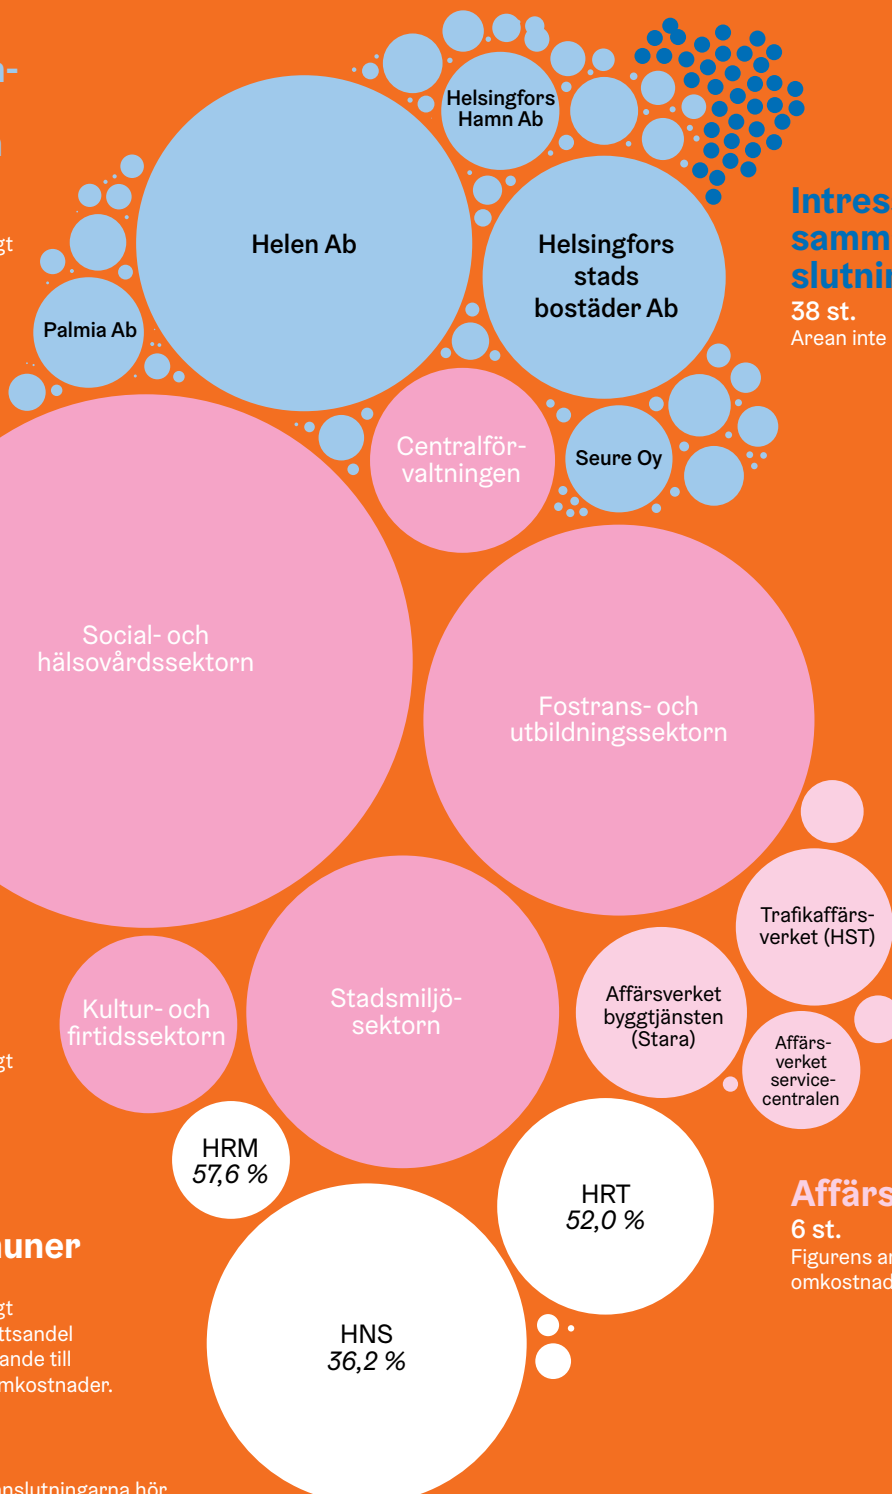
n-

gt

Helsingfors Hamn Ab

Helen Ab

Helsingfors stads bostäder Ab

Palmia Ab

Intres samm slutnin
38 st.
Arean inte

Centralförvaltningen

Seure Oy

Social- och hälsovårdssektorn

Fostrans- och utbildningssektorn

Trafikaffärsverket (HST)

Kultur- och firtidssektorn

Stadsmiljösektorn

Affärsverket byggtjänsten (Stara)

Affärsverket servicecentralen

gt

HRM
57,6 %

HRT
52,0 %

Affärs
6 st.
Figurens ar omkostnad

uner

gt
ttsandel
ande till
mkostnader.

HNS
36,2 %

nslutningarna hör